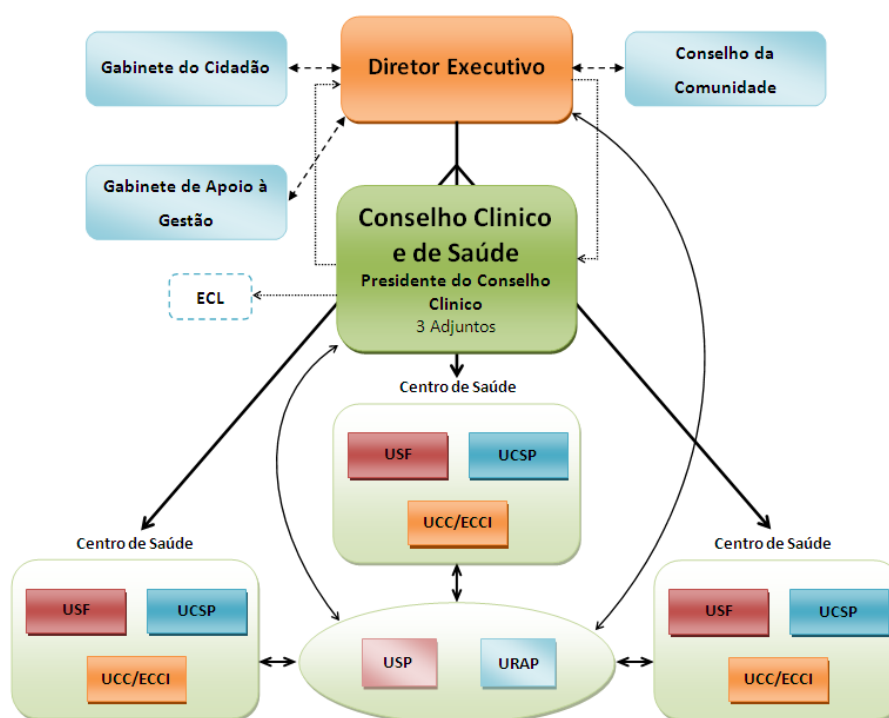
Gabinete do Cidadão

Diretor Executivo

Conselho da Comunidade

Gabinete de Apoio à Gestão

Conselho Clinico e de Saúde

Presidente do Conselho Clinico

3 Adjuntos

ECL

Centro de Saúde

USF

UCSP

UCC/ECCI

Centro de Saúde

USF

UCSP

UCC/ECCI

USP

URAP

Centro de Saúde

USF

UCSP

UCC/ECCI